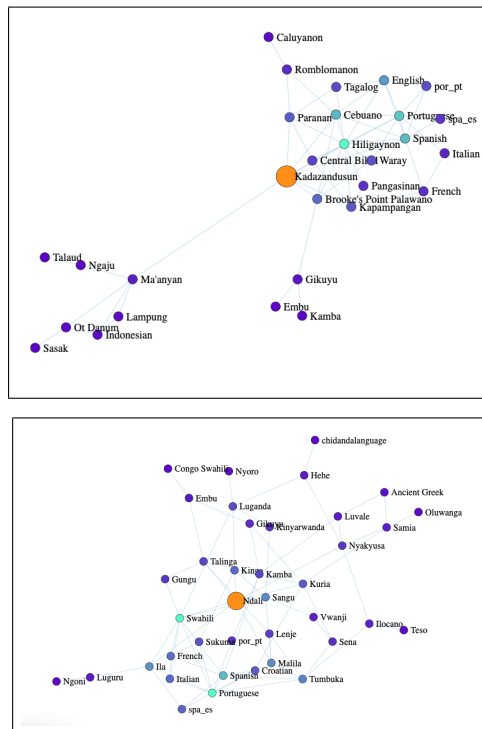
Caluyanon
Romblomanon
English
por_pt
Tagalog
Paranan
Cebuano
Portuguese
spa_es
Spanish
Hiligaynon
Italian
Central Bikol
Waray
Kadazandusun
Pangasinan
French
Brooke's Point Palawano
Kapampangan
Talaud
Ngaju
Ma'anyan
Gikuyu
Lampung
Embu
Kamba
Ot Danum
Indonesian
Sasak

chidandalanguage
Congo Swahili
Nyoro
Hehe
Embu
Ancient Greek
Luganda
Luvale
Oluwanga
Gikuyu
Kinyarwanda
Samia
Nyakyusa
Talinga
Kinga
Kamba
Gungu
Kuria
Ndali
Sangu
Vwanji
Swahili
Ilocano
Teso
Sukuma
por_pt
Lenje
Sena
French
Ila
Spanish
Croatian
Malila
Ngoni
Luguru
Italian
Tumbuka
Portuguese
spa_es